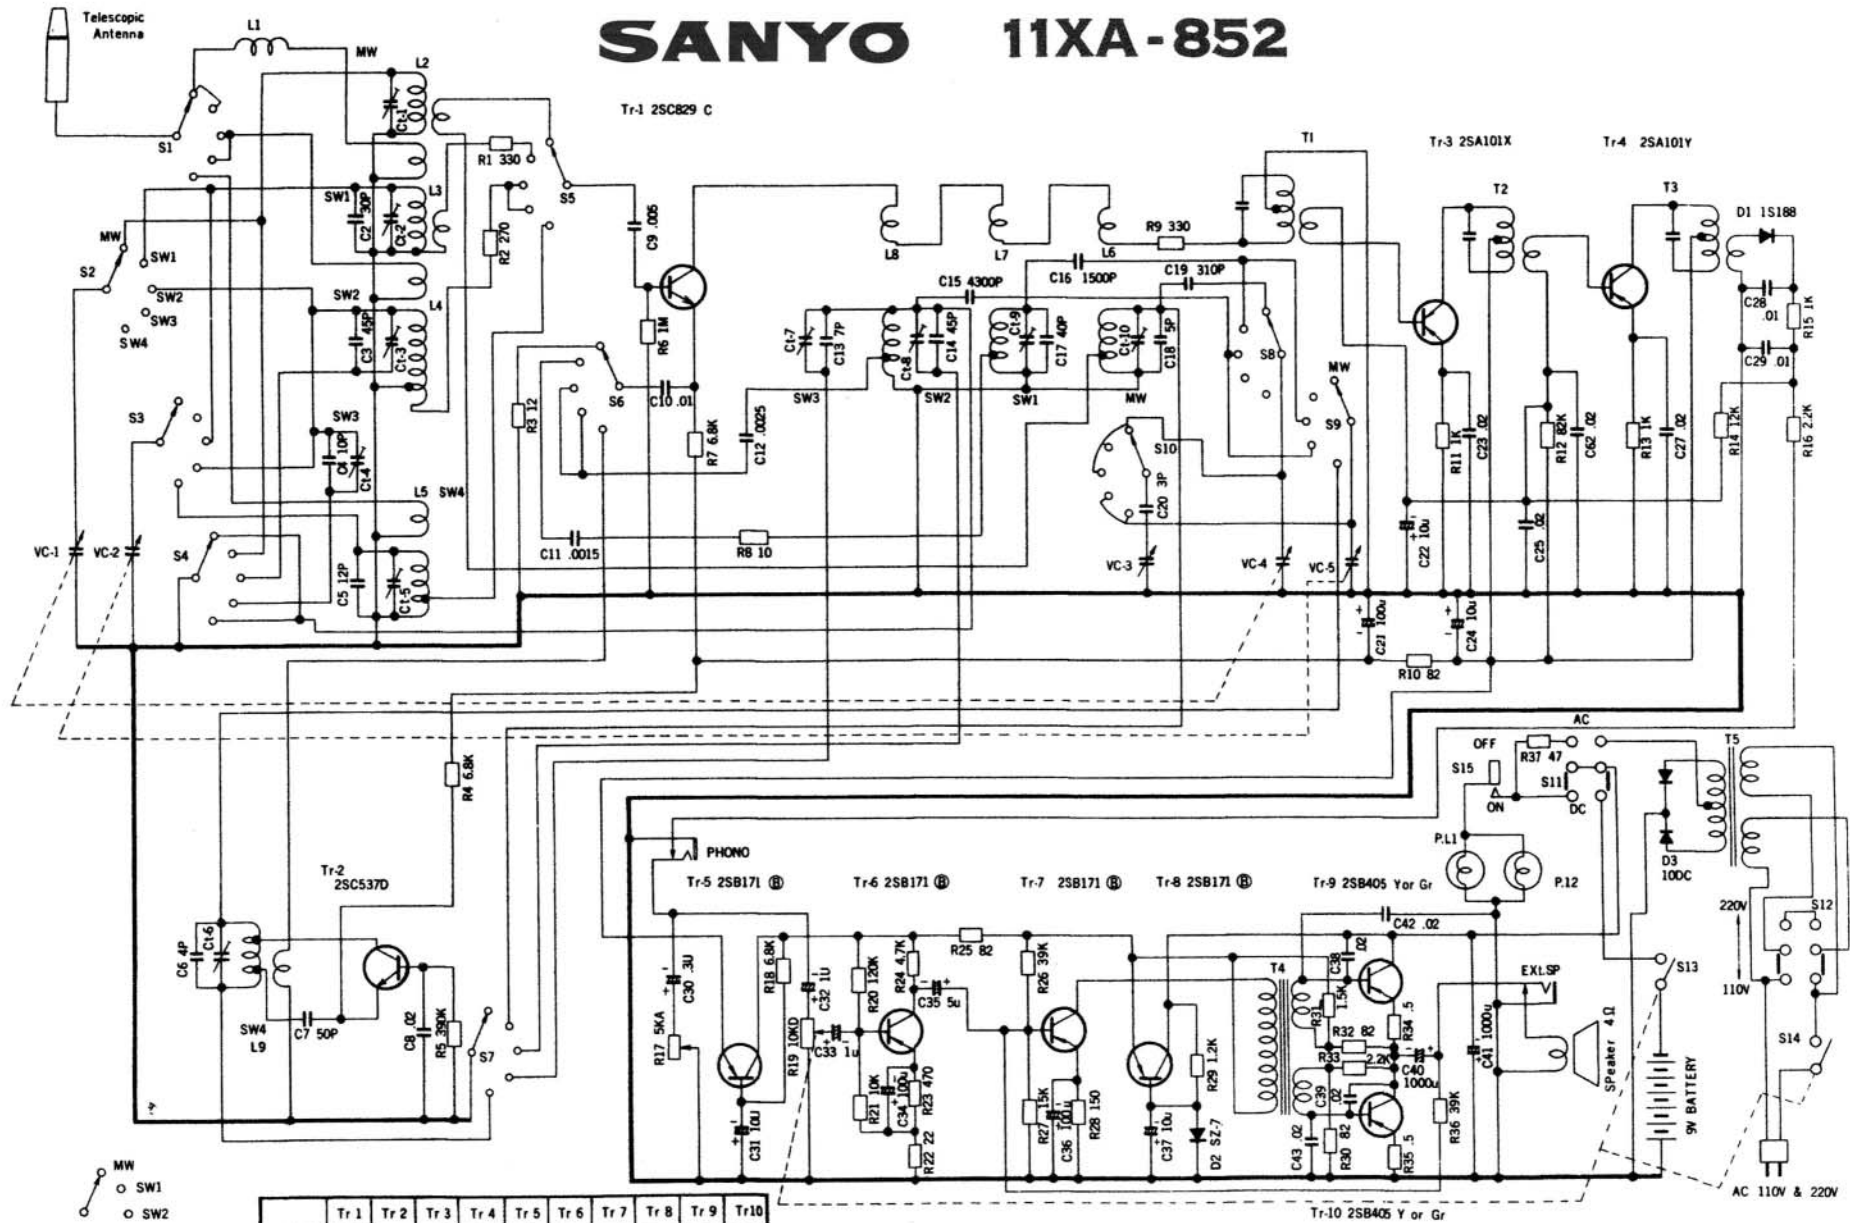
SANYO 11XA-852

Telescopic Antenna

L1
MW
L2
Ct-1
S1
R1 330
S5
Tr-1 2SC829 C
SW1
C2 30P
Ct-2
L3
R2 270
C9 .005
MW
S2
SW1
SW2
SW3
SW4
SW2
C3 45P
Ct-3
L4
R6 1M
S6
C10 .01
R3 12
R7 6.8K
C12 .0025
S3
SW3
C4 10P
Ct-4
L5 SW4
S4
C5 12P
Ct-5
VC-1
VC-2
C11 .0015
R8 10
L8
L7
L6
R9 330
C15 4300P
C16 1500P
C19 310P
Ct-7
C13 7P
Ct-8
C14 45P
SW3
SW2
Ct-9
C17 40P
SW1
Ct-10
C18 5P
MW
S8
S10
C20 3P
VC-3
VC-4
VC-5
MW
S9
T1
Tr-3 2SA101X
Tr-4 2SA101Y
T2
T3
D1 1S188
C28 .01
R15 1K
C29 .01
R11 1K
C23 .02
R12 82K
C62 .02
R13 1K
C27 .02
R14 12K
R16 2.2K
C22 10u
C25 .02
C21 100u
C24 10u
R10 82
AC
OFF
R37 47
S15
ON
S11
DC
T5
D3 10DC
R4 6.8K
Tr-2 2SC537D
C6 4P
Ct-6
SW4
L9
C7 50P
C8 .02
R5 390K
S7
PHONO
Tr-5 2SB171 Ⓑ
Tr-6 2SB171 Ⓑ
Tr-7 2SB171 Ⓑ
Tr-8 2SB171 Ⓑ
Tr-9 2SB405 Yor Gr
P.L1
P.12
C30 .3U
R18 6.8K
C32 1U
R20 120K
R24 4.7K
R25 82
C35 5u
R26 39K
R17 5KA
R19 10KD
C33 1u
C31 10U
R21 10K
C34 100u
R23 470
R22 22
R27 15K
C36 100u
R28 150
C37 10u
R29 1.2K
D2 SZ-7
T4
C42 .02
C38 .02
R31 1.5K
R32 82
R33
2.2K
R34 .5
C40 1000u
C41 1000u
C39 .02
C43 .02
R30 82
R35 .5
R36 39K
EXt.SP
Speaker 4Ω
S13
9V BATTERY
220V
110V
S12
S14
AC 110V & 220V
Tr-10 2SB405 Y or Gr
MW
SW1
SW2

| | Tr 1 | Tr 2 | Tr 3 | Tr 4 | Tr 5 | Tr 6 | Tr 7 | Tr 8 | Tr 9 | Tr10 |